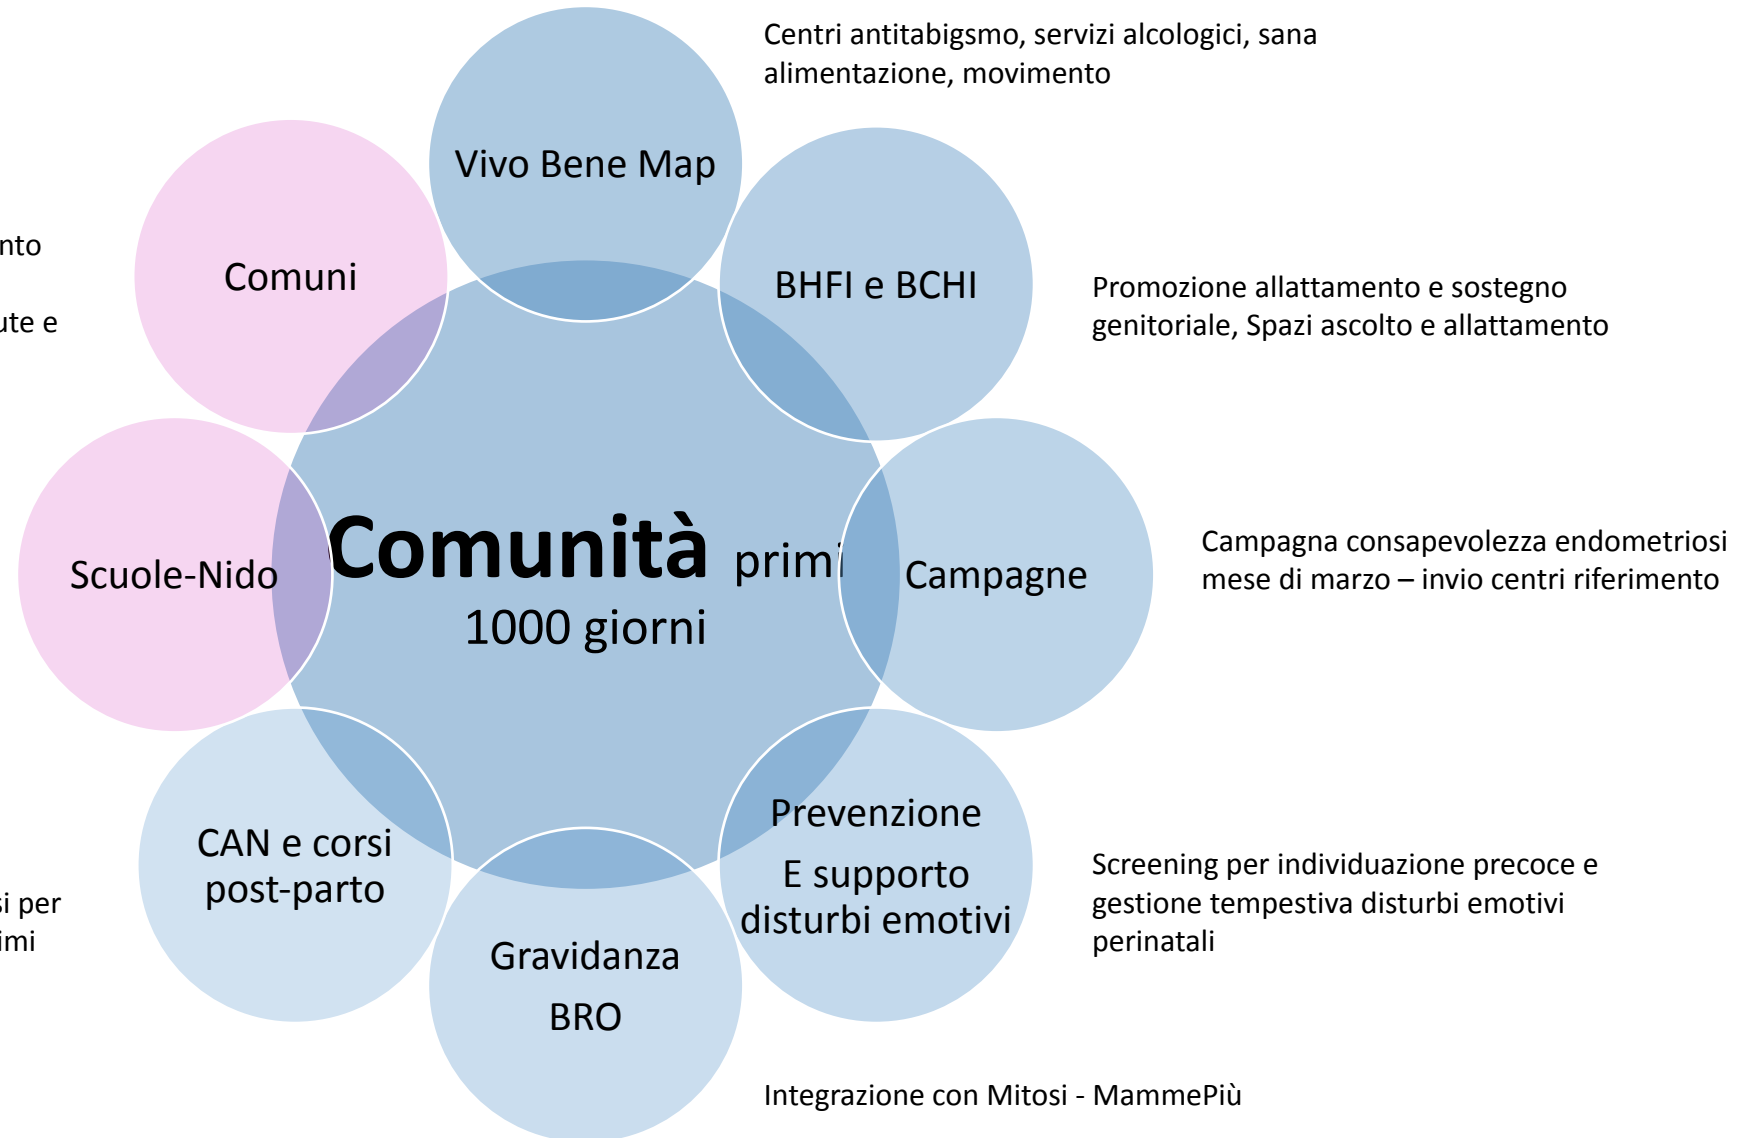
Centri antitabigsmo, servizi alcologici, sana alimentazione, movimento

Vivo Bene Map

nto

ute e

Comuni

BHFI e BCHI

Promozione allattamento e sostegno genitoriale, Spazi ascolto e allattamento

Scuole-Nido

Comunità primi 1000 giorni

Campagne

Campagna consapevolezza endometriosi mese di marzo – invio centri riferimento

CAN e corsi post-parto

i per
imi

Prevenzione E supporto disturbi emotivi

Screening per individuazione precoce e gestione tempestiva disturbi emotivi perinatali

Gravidanza BRO

Integrazione con Mitosi - MammePiù